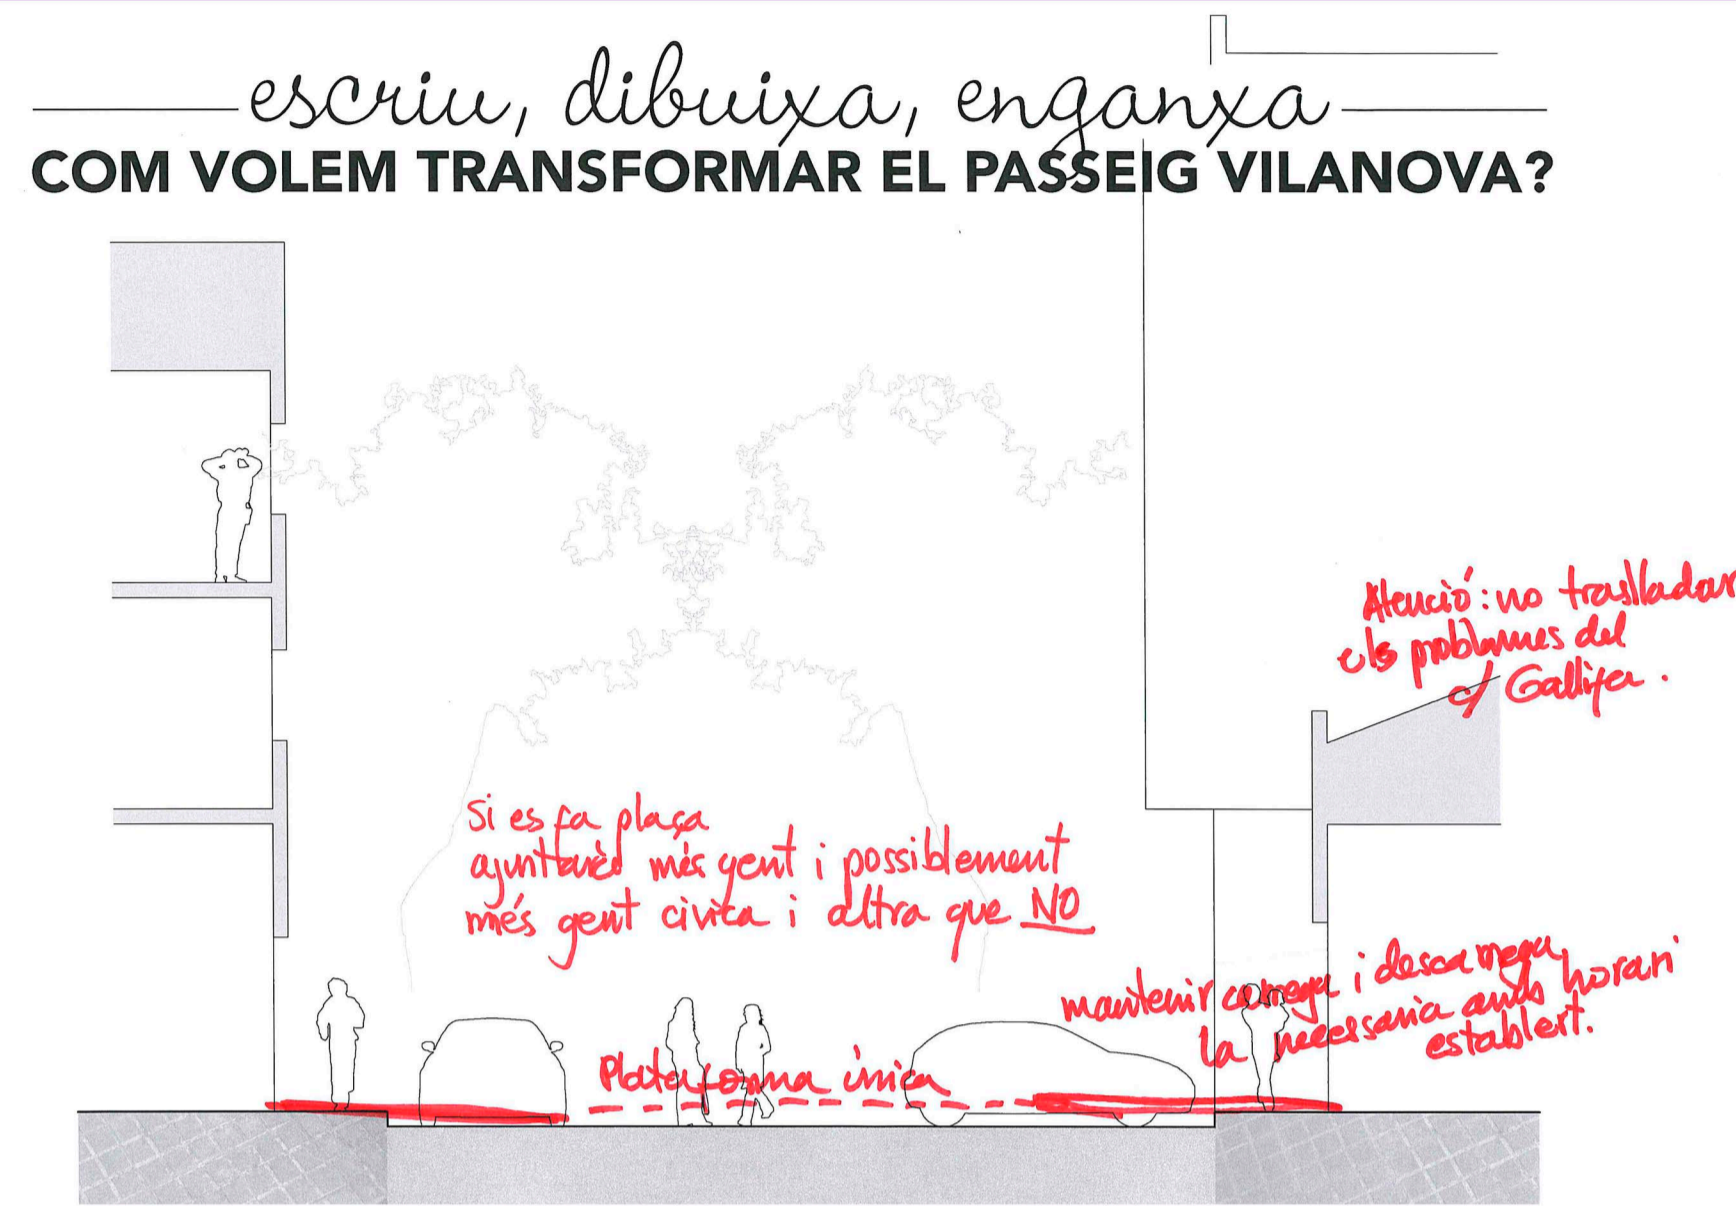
escriu, dibuixa, enganxa
COM VOLEM TRANSFORMAR EL PASSEIG VILANOVA?

Atenció: no traslladar els problemes del c/ Gallifa.

Si es fa plaça ajuntarà més gent i possiblement més gent cívica i altra que NO

mantenir càrrega i descàrrega la necessària amb horari establert.

Plataforma única